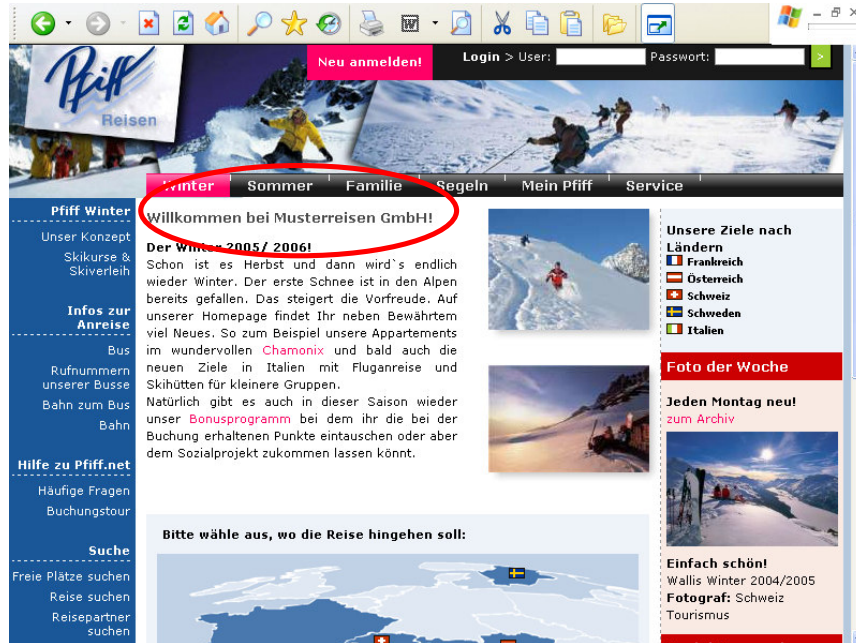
Pfiff Reisen

Neu anmelden!

Login > User: Passwort:

Winter Sommer Familie Segeln Mein Pfiff Service

Pfiff Winter

Unser Konzept

Skikurse & Skiverleih

Infos zur Anreise

Bus

Rufnummern unserer Busse

Bahn zum Bus

Bahn

Hilfe zu Pfiff.net

Häufige Fragen

Buchungstour

Suche

Freie Plätze suchen

Reise suchen

Reisepartner suchen

Willkommen bei Musterreisen GmbH!

Der Winter 2005/ 2006!

Schon ist es Herbst und dann wird`s endlich wieder Winter. Der erste Schnee ist in den Alpen bereits gefallen. Das steigert die Vorfreude. Auf unserer Homepage findet Ihr neben Bewährtem viel Neues. So zum Beispiel unsere Appartements im wundervollen Chamonix und bald auch die neuen Ziele in Italien mit Fluganreise und Skihütten für kleinere Gruppen.

Natürlich gibt es auch in dieser Saison wieder unser Bonusprogramm bei dem ihr die bei der Buchung erhaltenen Punkte eintauschen oder aber dem Sozialprojekt zukommen lassen könnt.

Bitte wähle aus, wo die Reise hingehen soll:

Unsere Ziele nach Ländern

Frankreich

Österreich

Schweiz

Schweden

Italien

Foto der Woche

Jeden Montag neu!

zum Archiv

Einfach schön!

Wallis Winter 2004/2005

Fotograf: Schweiz Tourismus